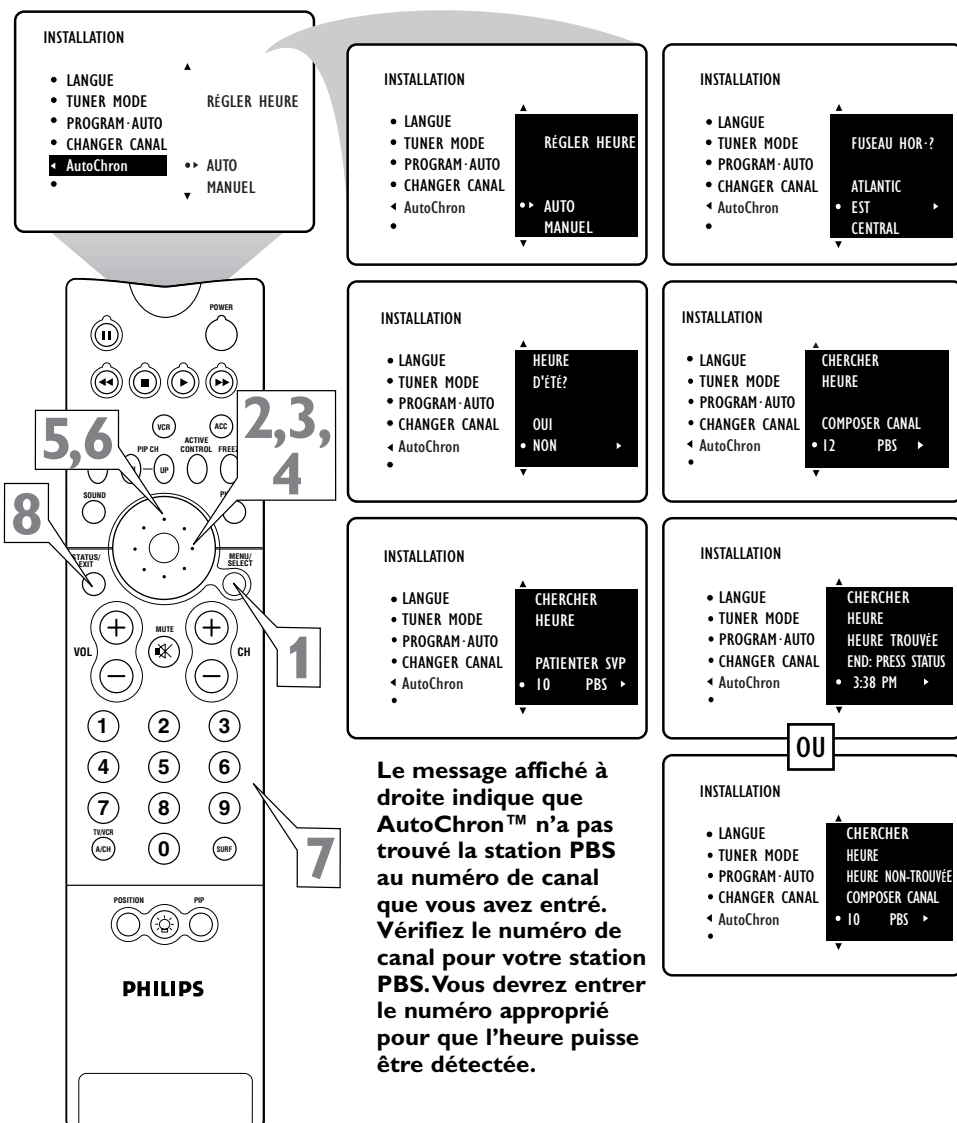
INSTALLATION

• LANGUE
• TUNER MODE
• PROGRAM·AUTO
• CHANGER CANAL
◂ AutoChron
•

RÉGLER HEURE

•▸ AUTO
MANUEL

INSTALLATION

• LANGUE
• TUNER MODE
• PROGRAM·AUTO
• CHANGER CANAL
◂ AutoChron
•

RÉGLER HEURE

•▸ AUTO
MANUEL

INSTALLATION

• LANGUE
• TUNER MODE
• PROGRAM·AUTO
• CHANGER CANAL
◂ AutoChron
•

FUSEAU HOR·?

ATLANTIC
• EST ▸
CENTRAL

INSTALLATION

• LANGUE
• TUNER MODE
• PROGRAM·AUTO
• CHANGER CANAL
◂ AutoChron
•

HEURE
D'ÉTÉ?

OUI
• NON ▸

INSTALLATION

• LANGUE
• TUNER MODE
• PROGRAM·AUTO
• CHANGER CANAL
◂ AutoChron
•

CHERCHER
HEURE

COMPOSER CANAL
• 12 PBS ▸

INSTALLATION

• LANGUE
• TUNER MODE
• PROGRAM·AUTO
• CHANGER CANAL
◂ AutoChron
•

CHERCHER
HEURE

PATIENTER SVP
• 10 PBS ▸

INSTALLATION

• LANGUE
• TUNER MODE
• PROGRAM·AUTO
• CHANGER CANAL
◂ AutoChron
•

CHERCHER
HEURE
HEURE TROUVÉE
END: PRESS STATUS
• 3:38 PM ▸

OU

INSTALLATION

• LANGUE
• TUNER MODE
• PROGRAM·AUTO
• CHANGER CANAL
◂ AutoChron
•

CHERCHER
HEURE
HEURE NON-TROUVÉE
COMPOSER CANAL
• 10 PBS ▸

POWER
VCR ACC
PIP CH ACTIVE CONTROL FREEZE
UP
SOUND
STATUS/EXIT
MENU/SELECT
MUTE
VOL CH
1 2 3
4 5 6
7 8 9
TV/VCR A/CH 0 SURF
POSITION PIP
PHILIPS

5,6
2,3,4
8
1
7

Le message affiché à droite indique que AutoChron™ n'a pas trouvé la station PBS au numéro de canal que vous avez entré. Vérifiez le numéro de canal pour votre station PBS. Vous devrez entrer le numéro approprié pour que l'heure puisse être détectée.